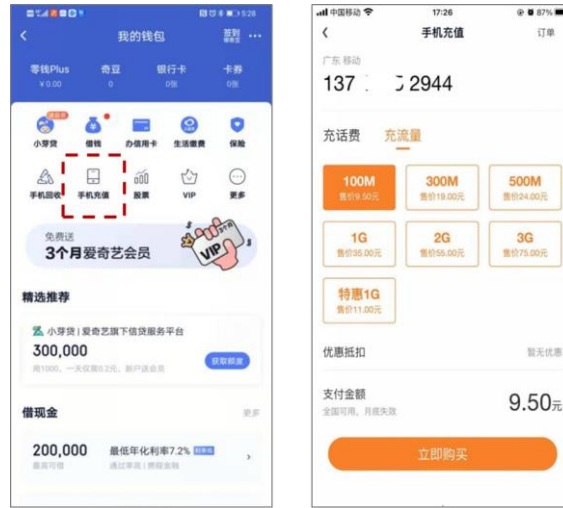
5:28

我的钱包

签到

零钱Plus
¥0.00

奇豆
0

银行卡
0张

卡券
0张

小芽贷

借钱

办信用卡

生活缴费

保险

手机回收

手机充值

股票

VIP

更多

免费送
3个月爱奇艺会员

VIP

精选推荐

小芽贷 | 爱奇艺旗下信贷服务平台

300,000

获取额度

借现金

更多

200,000

最低年化利率7.2%

17:26

87%

手机充值

订单

广东 移动

137 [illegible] 2944

充话费

充流量

100M
售价9.50元

300M
售价19.00元

500M
售价24.00元

1G
售价35.00元

2G
售价55.00元

3G
售价75.00元

特惠1G
售价11.00元

优惠抵扣

暂无优惠

支付金额
全国可用，月底失效

9.50元

立即购买